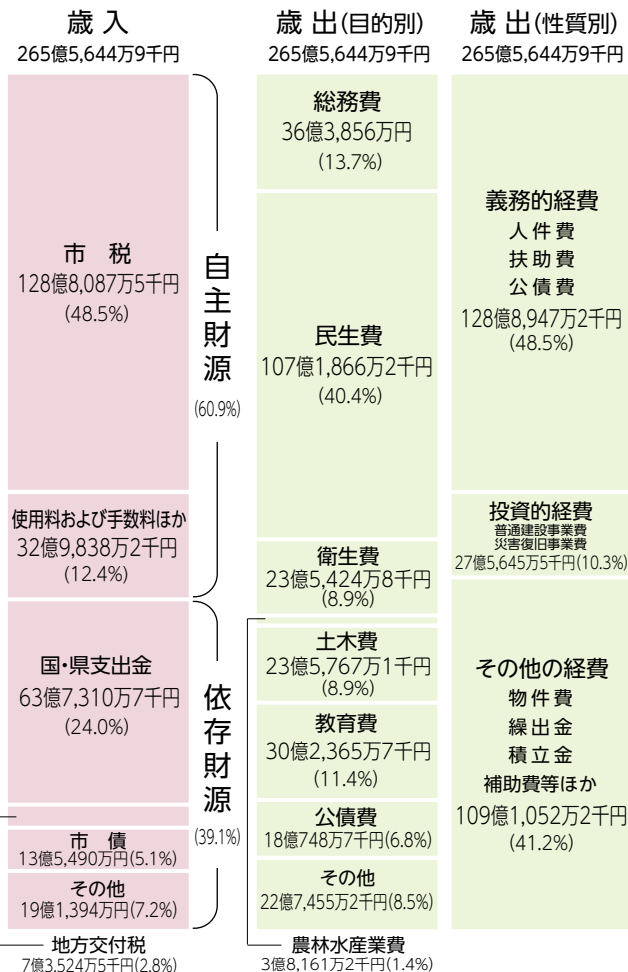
歳入
265億5,644万9千円

市税
128億8,087万5千円
(48.5%)

使用料および手数料ほか
32億9,838万2千円
(12.4%)

国・県支出金
63億7,310万7千円
(24.0%)

市債
13億5,490万円(5.1%)

その他
19億1,394万円(7.2%)

地方交付税
7億3,524万5千円(2.8%)

自主財源
(60.9%)

依存財源
(39.1%)

歳出(目的別)
265億5,644万9千円

総務費
36億3,856万円
(13.7%)

民生費
107億1,866万2千円
(40.4%)

衛生費
23億5,424万8千円
(8.9%)

土木費
23億5,767万1千円
(8.9%)

教育費
30億2,365万7千円
(11.4%)

公債費
18億748万7千円(6.8%)

その他
22億7,455万2千円(8.5%)

農林水産業費
3億8,161万2千円(1.4%)

歳出(性質別)
265億5,644万9千円

義務的経費
人件費
扶助費
公債費
128億8,947万2千円
(48.5%)

投資的経費
普通建設事業費
災害復旧事業費
27億5,645万5千円(10.3%)

その他の経費
物件費
繰出金
積立金
補助費等ほか
109億1,052万2千円
(41.2%)